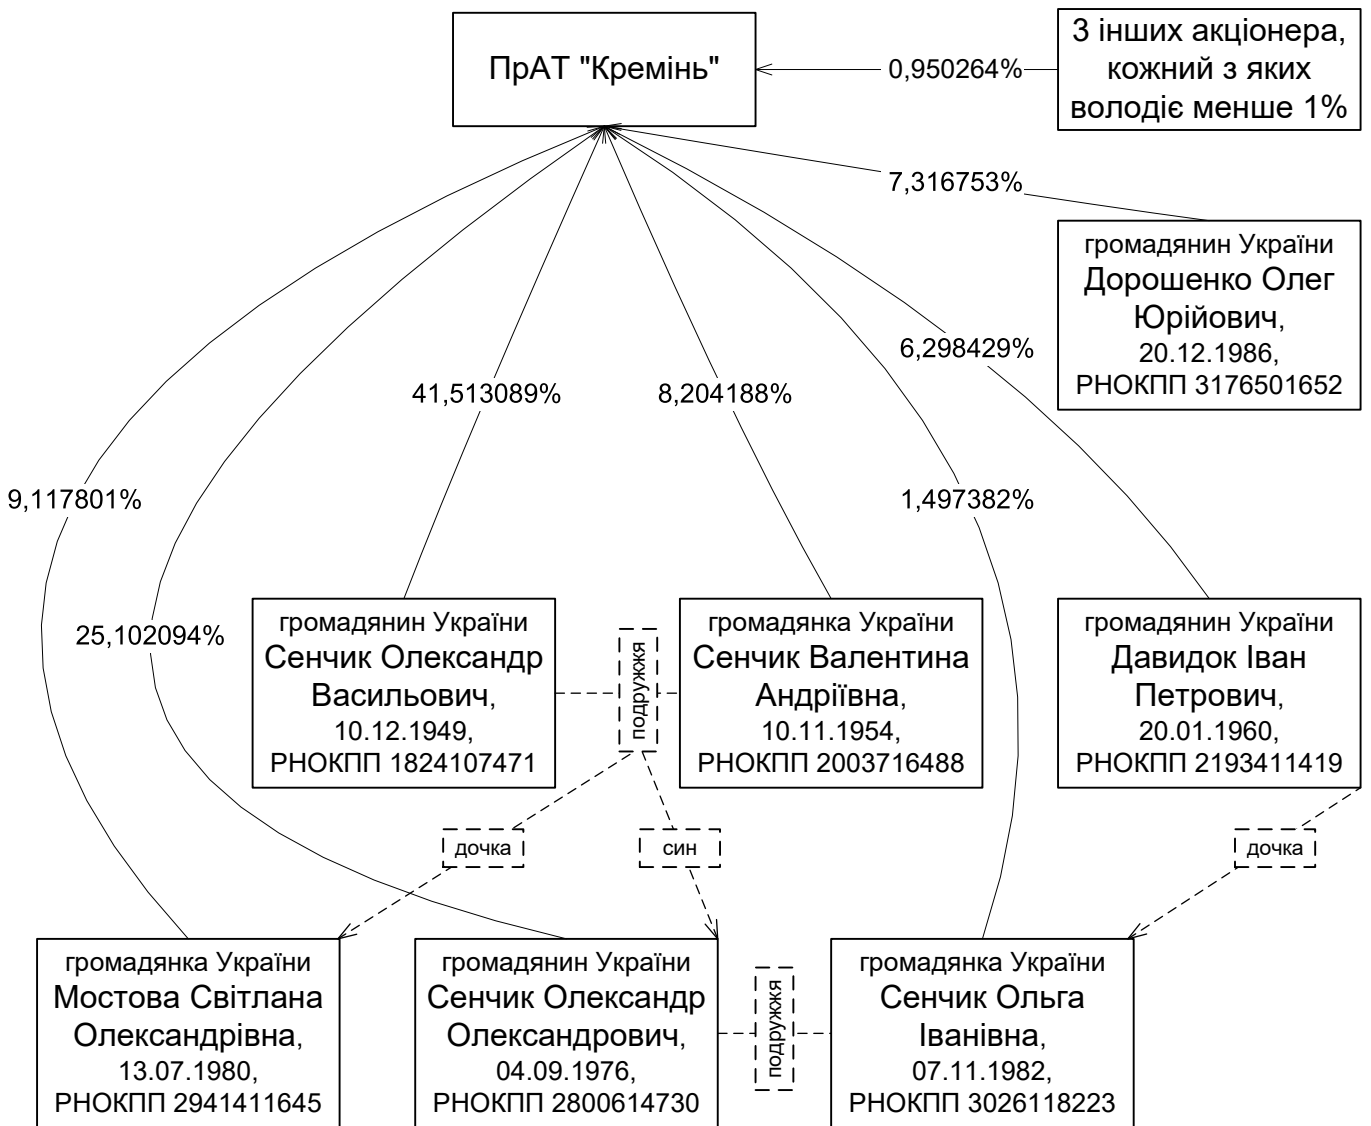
ПрАТ "Кремінь"

0,950264%

3 інших акціонера, кожний з яких володіє менше 1%

7,316753%

громадянин України
Дорошенко Олег Юрійович,
20.12.1986,
РНОКПП 3176501652

6,298429%

41,513089%

8,204188%

9,117801%

1,497382%

25,102094%

громадянин України
Сенчик Олександр Васильович,
10.12.1949,
РНОКПП 1824107471

подружжя

громадянка України
Сенчик Валентина Андріївна,
10.11.1954,
РНОКПП 2003716488

громадянин України
Давидок Іван Петрович,
20.01.1960,
РНОКПП 2193411419

дочка

син

дочка

громадянка України
Мостова Світлана Олександрівна,
13.07.1980,
РНОКПП 2941411645

громадянин України
Сенчик Олександр Олександрович,
04.09.1976,
РНОКПП 2800614730

подружжя

громадянка України
Сенчик Ольга Іванівна,
07.11.1982,
РНОКПП 3026118223